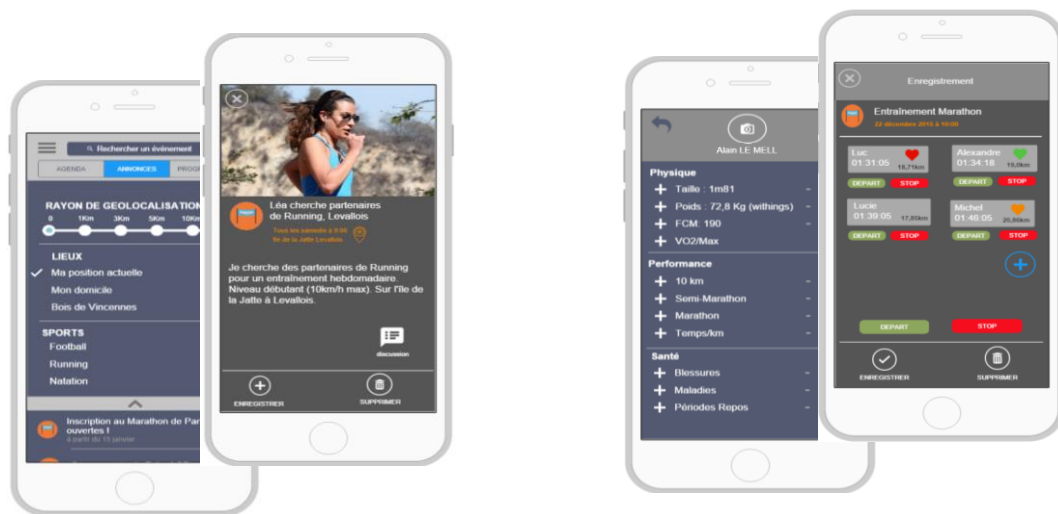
Rechercher un événement

AGENDA ANNONCES PROG

RAYON DE GEOLOCALISATION

0 1Km 3Km 5Km 10Km

LIEUX

✓ Ma position actuelle

Mon domicile

Bois de Vincennes

SPORTS

Football

Running

Natation

Inscription au Marathon de Par ouvertes !

A partir du 15 janvier

Léa cherche partenaires de Running, Levallois

Tous les samedis à 9:00 Ile de la Jatte Levallois

Je cherche des partenaires de Running pour un entraînement hebdomadaire. Niveau débutant (10km/h max). Sur l'île de la Jatte à Levallois.

discussion

ENREGISTRER

SUPPRIMER

Alain LE MELL

Physique

+ Taille : 1m81

+ Poids : 72,8 Kg (withings)

+ FCM: 190

+ VO2/Max

Performance

+ 10 km

+ Semi-Marathon

+ Marathon

+ Temps/km

Santé

+ Blessures

+ Maladies

+ Périodes Repos

Enregistrement

Entraînement Marathon

22 décembre 2015 à 10:00

Luc 01:31:05 18,7km

DEPART STOP

Alexandre 01:34:18 19,0km

DEPART STOP

Lucie 01:39:05 17,8km

DEPART STOP

Michel 01:46:05 20,8km

DEPART STOP

DEPART

STOP

ENREGISTRER

SUPPRIMER